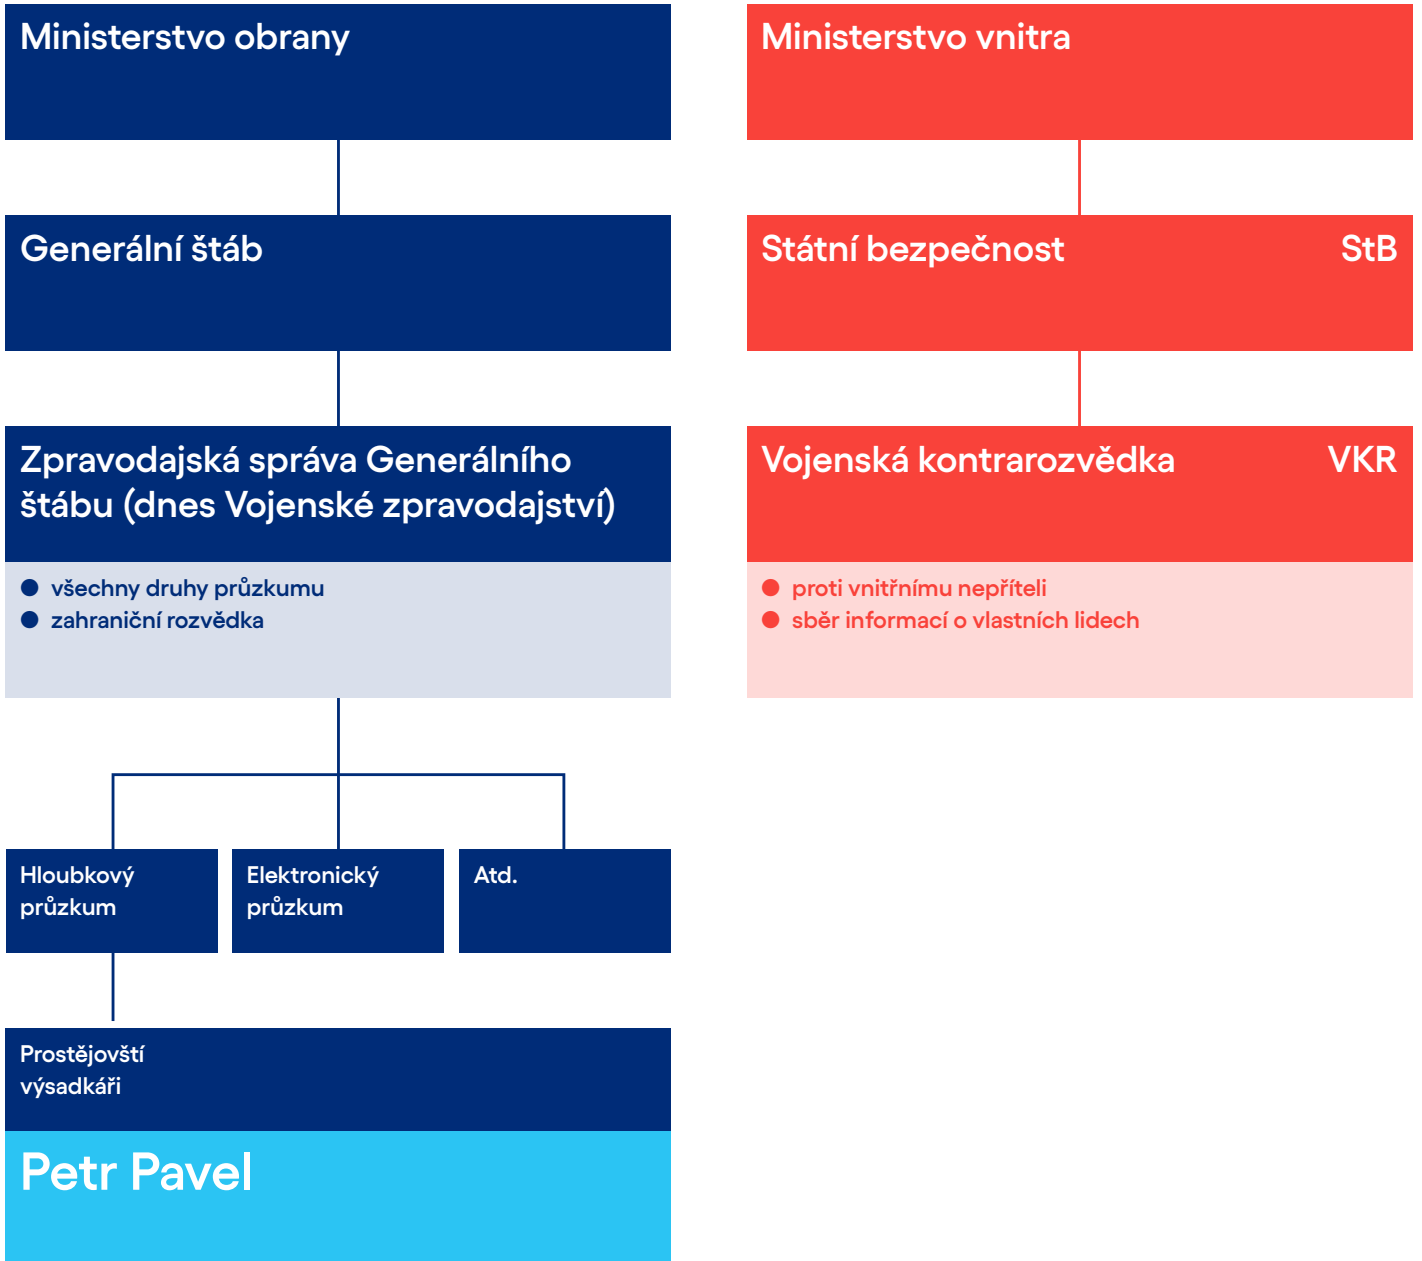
Ministerstvo obrany

Generální štáb

Zpravodajská správa Generálního štábu (dnes Vojenské zpravodajství)

- všechny druhy průzkumu
- zahraniční rozvědka

Hloubkový průzkum

Elektronický průzkum

Atd.

Prostějovští výsadkáři

Petr Pavel

Ministerstvo vnitra

Státní bezpečnost StB

Vojenská kontrarozvědka VKR

- proti vnitřnímu nepříteli
- sběr informací o vlastních lidech